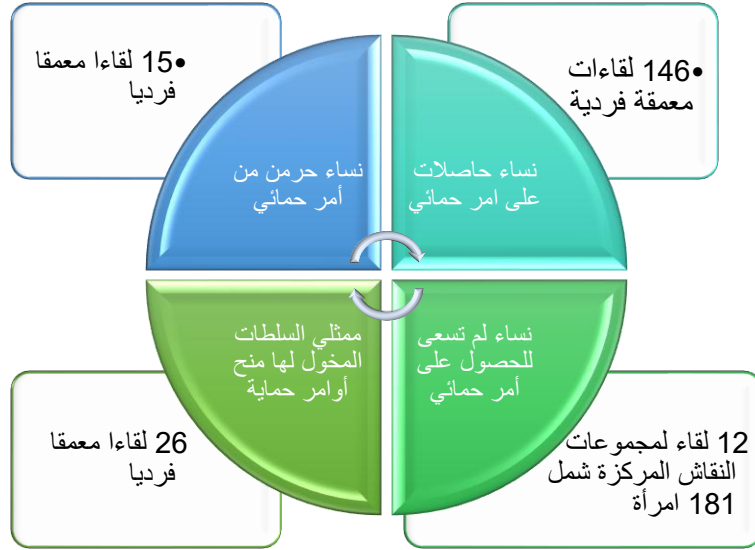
•146 لقاءات معمقة فردية

•15 لقاءا معمقا فرديا

نساء حاصلات على امر حمائي

نساء حرمن من أمر حمائي

ممثلي السلطات المخول لها منح أوامر حماية

نساء لم تسعى للحصول على أمر حمائي

26 لقاءا معمقا فرديا

12 لقاء لمجموعات النقاش المركزة شمل 181 امرأة